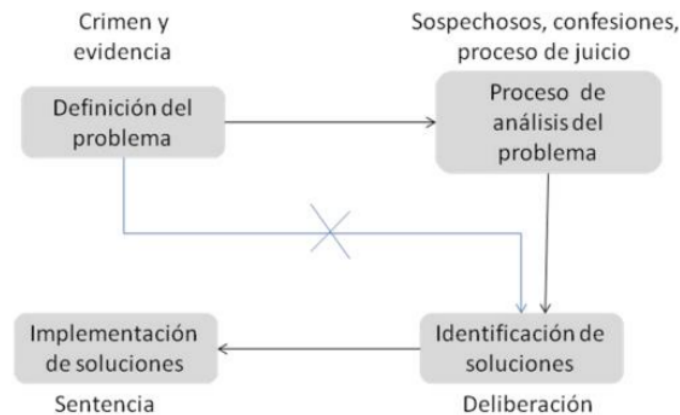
Crimen y evidencia

Definición del problema

Sospechosos, confesiones, proceso de juicio

Proceso de análisis del problema

Implementación de soluciones

Sentencia

Identificación de soluciones

Deliberación